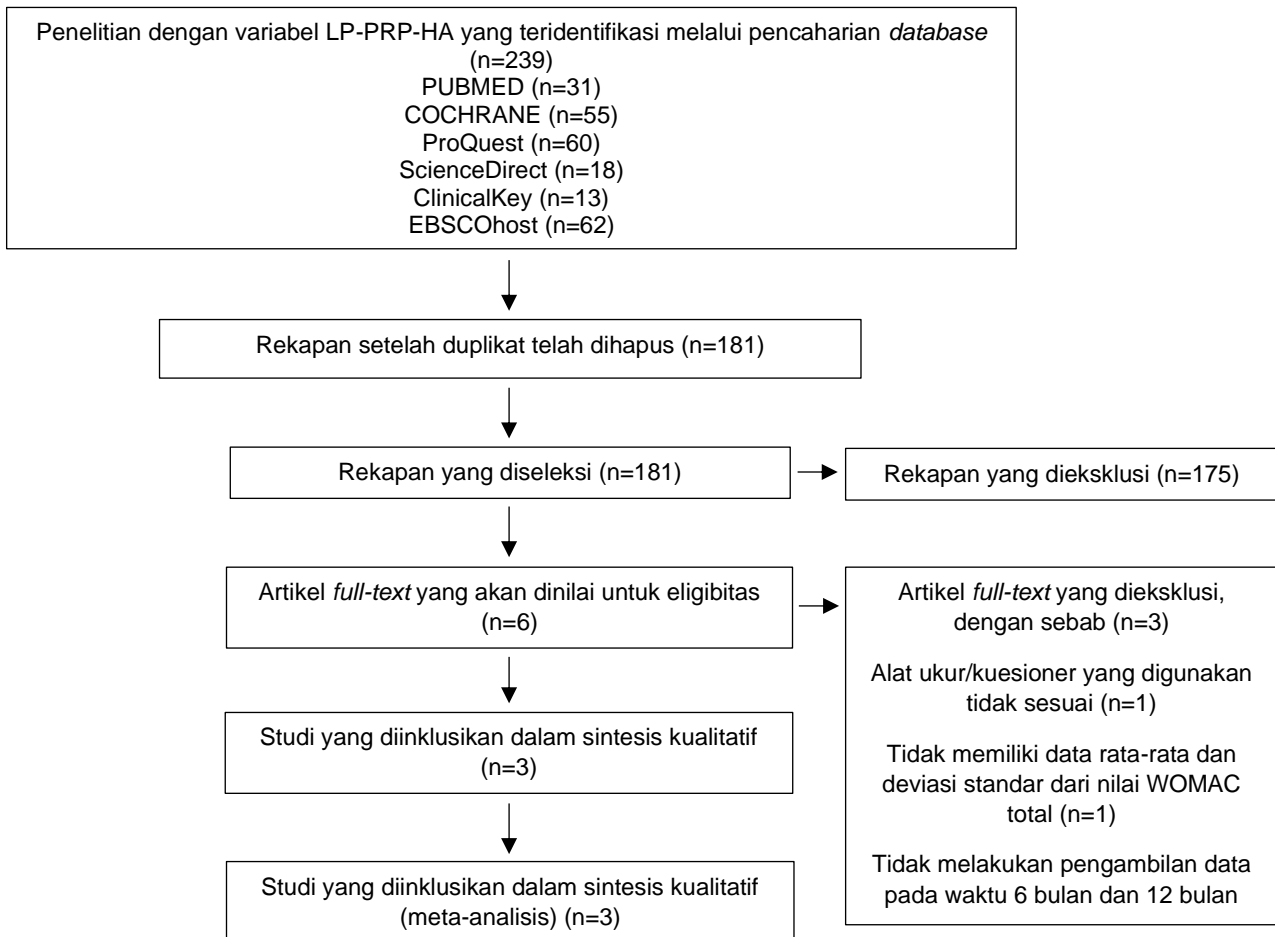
Penelitian dengan variabel LP-PRP-HA yang teridentifikasi melalui pencaharian *database* (n=239)
PUBMED (n=31)
COCHRANE (n=55)
ProQuest (n=60)
ScienceDirect (n=18)
ClinicalKey (n=13)
EBSCOhost (n=62)

Rekapan setelah duplikat telah dihapus (n=181)

Rekapan yang diseleksi (n=181)

Rekapan yang dieksklusi (n=175)

Artikel *full-text* yang akan dinilai untuk eligibitas (n=6)

Artikel *full-text* yang dieksklusi, dengan sebab (n=3)

Alat ukur/kuesioner yang digunakan tidak sesuai (n=1)

Tidak memiliki data rata-rata dan deviasi standar dari nilai WOMAC total (n=1)

Tidak melakukan pengambilan data pada waktu 6 bulan dan 12 bulan

Studi yang diinklusikan dalam sintesis kualitatif (n=3)

Studi yang diinklusikan dalam sintesis kualitatif (meta-analisis) (n=3)